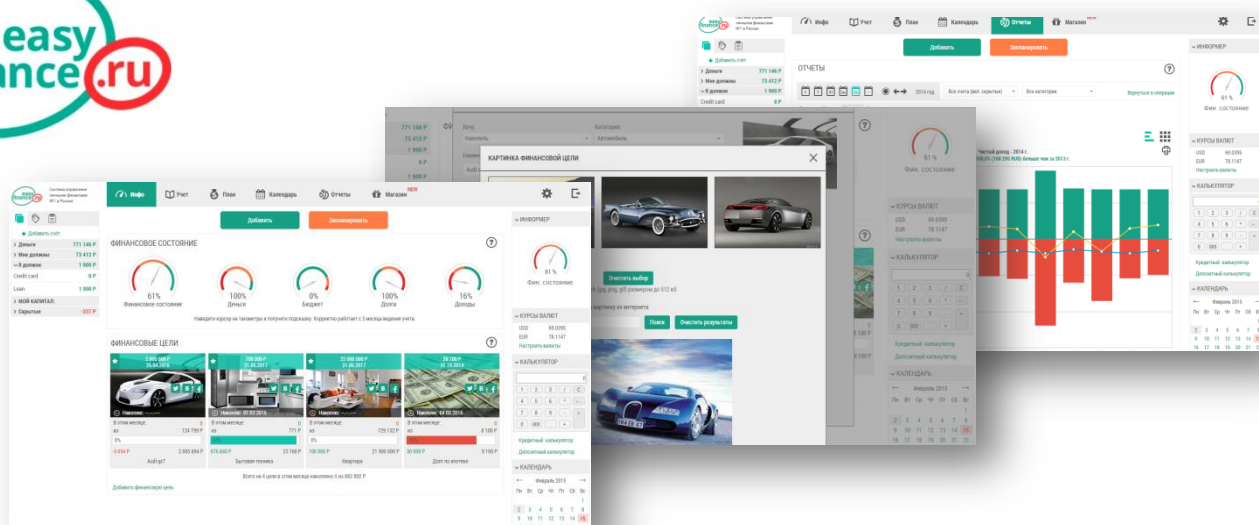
easy
nance.ru

Система управления личными финансами №1 в России

Инфо
Учет
План
Календарь
Отчеты
Магазин NEW

Добавить
Запланировать

+ Добавить счет
Деньги 771 146 Р
Мне должны 73 412 Р
Я должен 1 900 Р
Credit card 0 Р
Loan 1 900 Р
МОЙ КАПИТАЛ:
Скрытые -337 Р

ФИНАНСОВОЕ СОСТОЯНИЕ
61% Финансовое состояние
100% Деньги
0% Бюджет
100% Долги
16% Доходы
Наведите курсор на тахометры и получите подсказку. Корректно работает с 3 месяца ведения учета.

ФИНАНСОВЫЕ ЦЕЛИ
2 000 000 Р 25.09.2016
700 000 Р 01.06.2017
22 000 000 Р 01.05.2015
36 100 Р 31.10.2014
Накоплено: 01.02.2015
Накоплено: 04.03.2015
В этом месяце: 0
В этом месяце: 0
В этом месяце: 0
В этом месяце: 0
из 124 795 Р
из 771 Р
из 729 132 Р
из 8 100 Р
Audi tt7
Бытовая техника
Квартира
Долг по ипотеке
Всего на 4 целей в этом месяце накоплено 3 из 862 802 Р
Добавить финансовую цель

ИНФОРМЕР
61 %
Фин. состояние

КУРСЫ ВАЛЮТ
USD 69.0095
EUR 78.1147
Настроить валюты

КАЛЬКУЛЯТОР
Кредитный калькулятор
Депозитный калькулятор

КАЛЕНДАРЬ
Февраль 2015
Пн Вт Ср Чт Пт Сб Вс

КАРТИНКА ФИНАНСОВОЙ ЦЕЛИ
Очистить выбор
(jpg, png, gif) размером до 512 кб
картинку из интернета
Поиск
Очистить результаты

Хочу
Категория
Накопить
Автомобиль

ОТЧЕТЫ
2014 год
Все счета (вкл. скрытые)
Все категории
Вернуться к операции
Чистый доход - 2014 г.